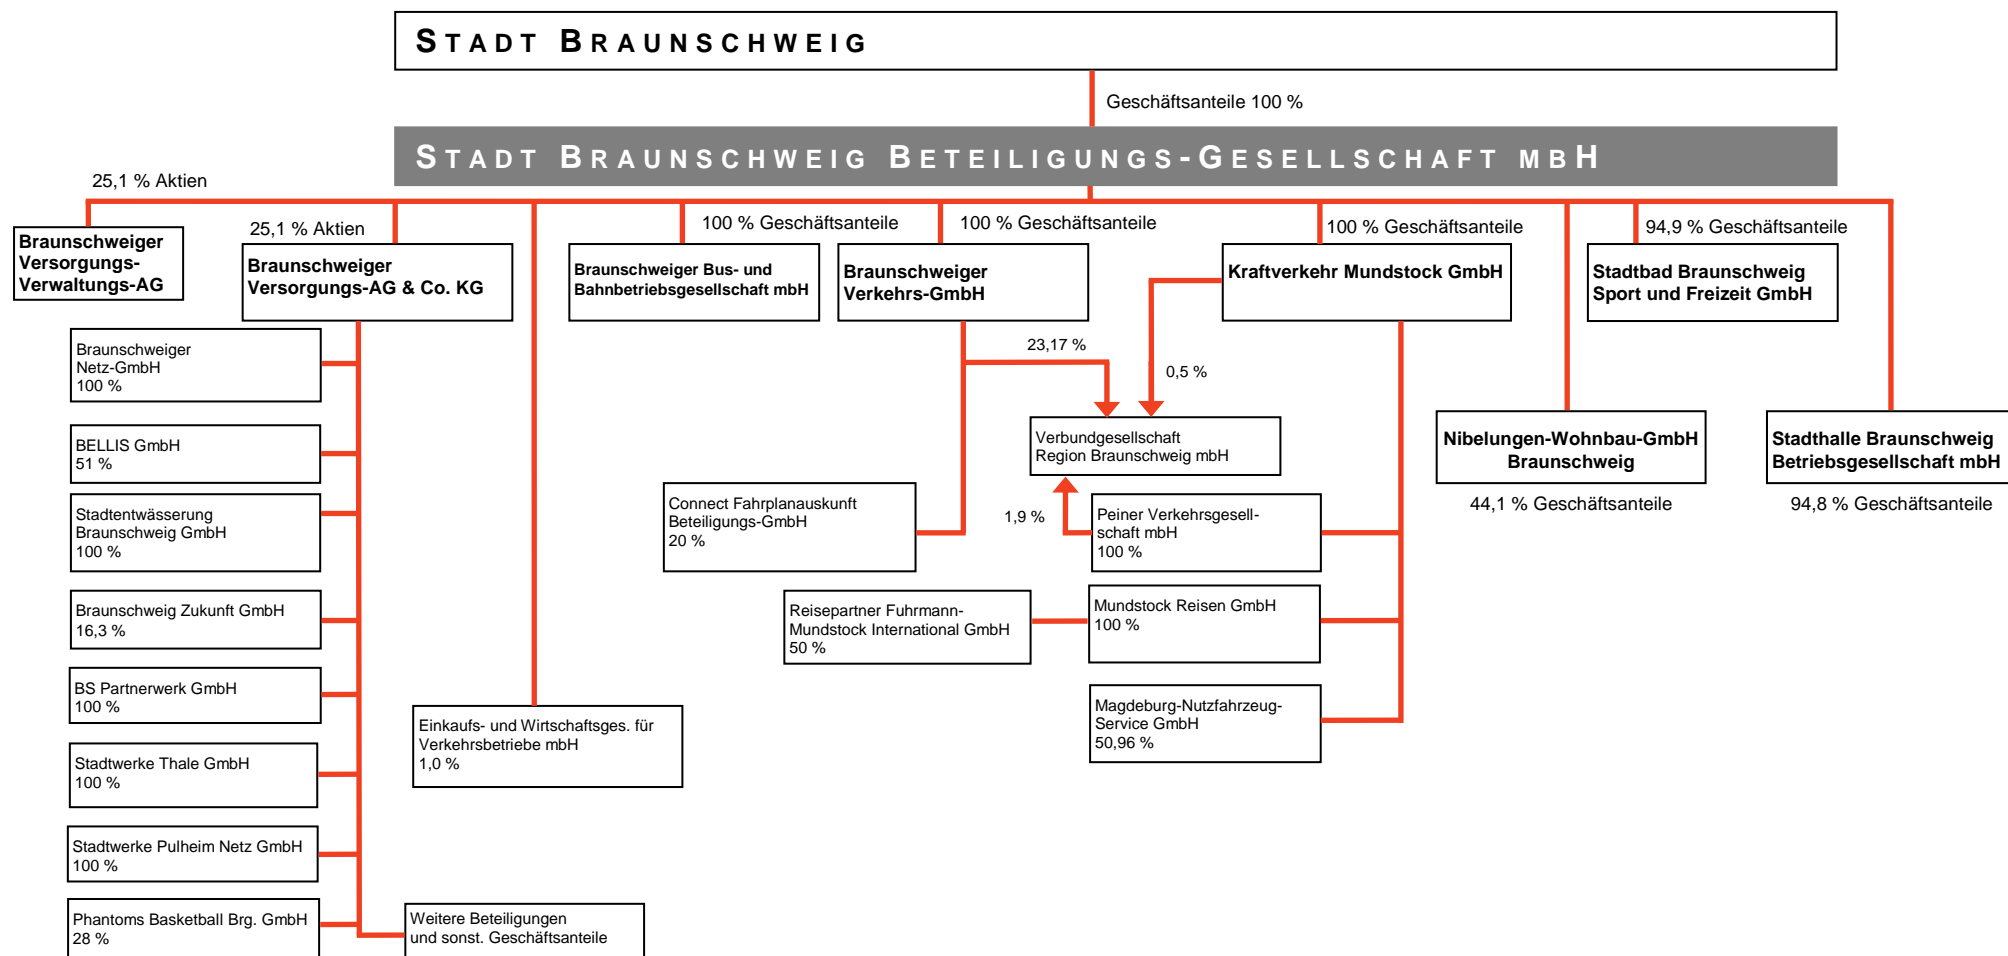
STADT BRAUNSCHWEIG

Geschäftsanteile 100 %

STADT BRAUNSCHWEIG BETEILIGUNGS-GESELLSCHAFT MBH

25,1 % Aktien

Braunschweiger Versorgungs-Verwaltungs-AG

25,1 % Aktien

Braunschweiger Versorgungs-AG & Co. KG

100 % Geschäftsanteile

Braunschweiger Bus- und Bahnbetriebsgesellschaft mbH

100 % Geschäftsanteile

Braunschweiger Verkehrs-GmbH

100 % Geschäftsanteile

Kraftverkehr Mundstock GmbH

94,9 % Geschäftsanteile

Stadtbad Braunschweig Sport und Freizeit GmbH

Braunschweiger Netz-GmbH 100 %

BELLIS GmbH 51 %

Stadtentwässerung Braunschweig GmbH 100 %

Braunschweig Zukunft GmbH 16,3 %

BS Partnerwerk GmbH 100 %

Stadtwerke Thale GmbH 100 %

Stadtwerke Pulheim Netz GmbH 100 %

Phantoms Basketball Brg. GmbH 28 %

Einkaufs- und Wirtschaftsges. für Verkehrsbetriebe mbH 1,0 %

Weitere Beteiligungen und sonst. Geschäftsanteile

23,17 %

0,5 %

Verbundgesellschaft Region Braunschweig mbH

Connect Fahrplanauskunft Beteiligungs-GmbH 20 %

1,9 %

Peiner Verkehrsgesellschaft mbH 100 %

Reisepartner Fuhrmann-Mundstock International GmbH 50 %

Mundstock Reisen GmbH 100 %

Magdeburg-Nutzfahrzeug-Service GmbH 50,96 %

Nibelungen-Wohnbau-GmbH Braunschweig

44,1 % Geschäftsanteile

Stadthalle Braunschweig Betriebsgesellschaft mbH

94,8 % Geschäftsanteile